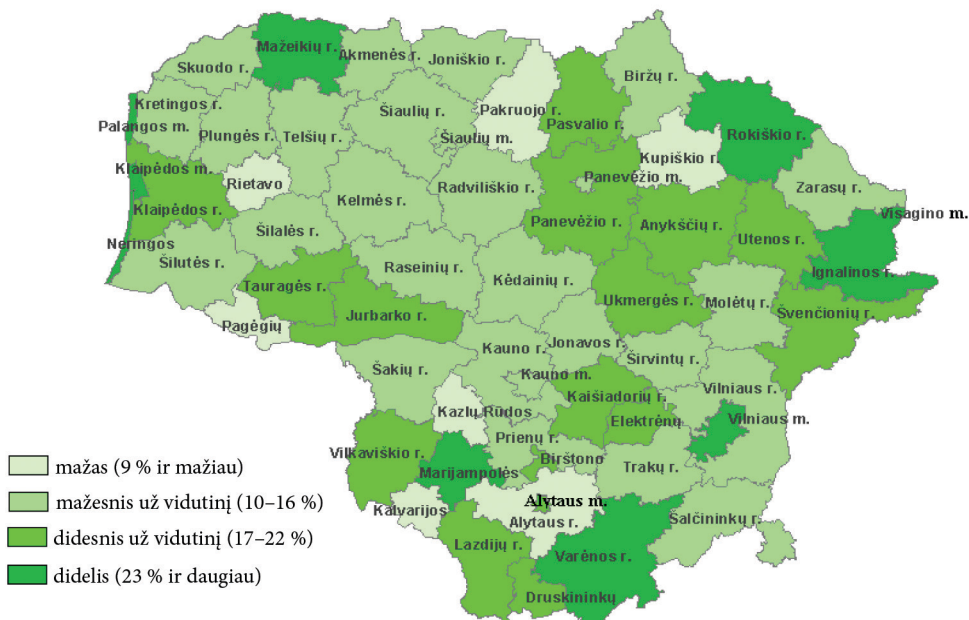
Mažeikių r.
Akmenės r.
Joniškio r.
Skuodo r.
Biržų r.
Kretingos r.
Šiaulių r.
Pakruojo r.
Palangos m.
Plungės r.
Telšių r.
Šiaulių m.
Pasvalio r.
Rokiškio r.
Klaipėdos m.
Rietavo
Radviliškio r.
Kupiškio r.
Panevėžio m.
Zarasų r.
Kelmės r.
Klaipėdos r.
Visagino m.
Šilalės r.
Panevėžio r.
Anykščių r.
Utenos r.
Neringos
Šilutės r.
Ignalinos r.
Raseinių r.
Tauragės r.
Kėdainių r.
Ukmergės r.
Molėtų r.
Jurbarko r.
Švenčionių r.
Pagėgių
Jonavos r.
Kauno r.
Širvintų r.
Šakių r.
Kauno m.
Vilniaus r.
Kaišiadorių r.
Kazlų Rūdos
Vilniaus m.
Elektrėnų
Vilkaviškio r.
Prienų r.
Marijampolės
Birštono
Trakų r.
Alytaus m.
Kalvarijos
Alytaus r.
Šalčininkų r.
Lazdijų r.
Varėnos r.
Druskininkų

mažas (9 % ir mažiau)
mažesnis už vidutinį (10–16 %)
didesnis už vidutinį (17–22 %)
didelis (23 % ir daugiau)